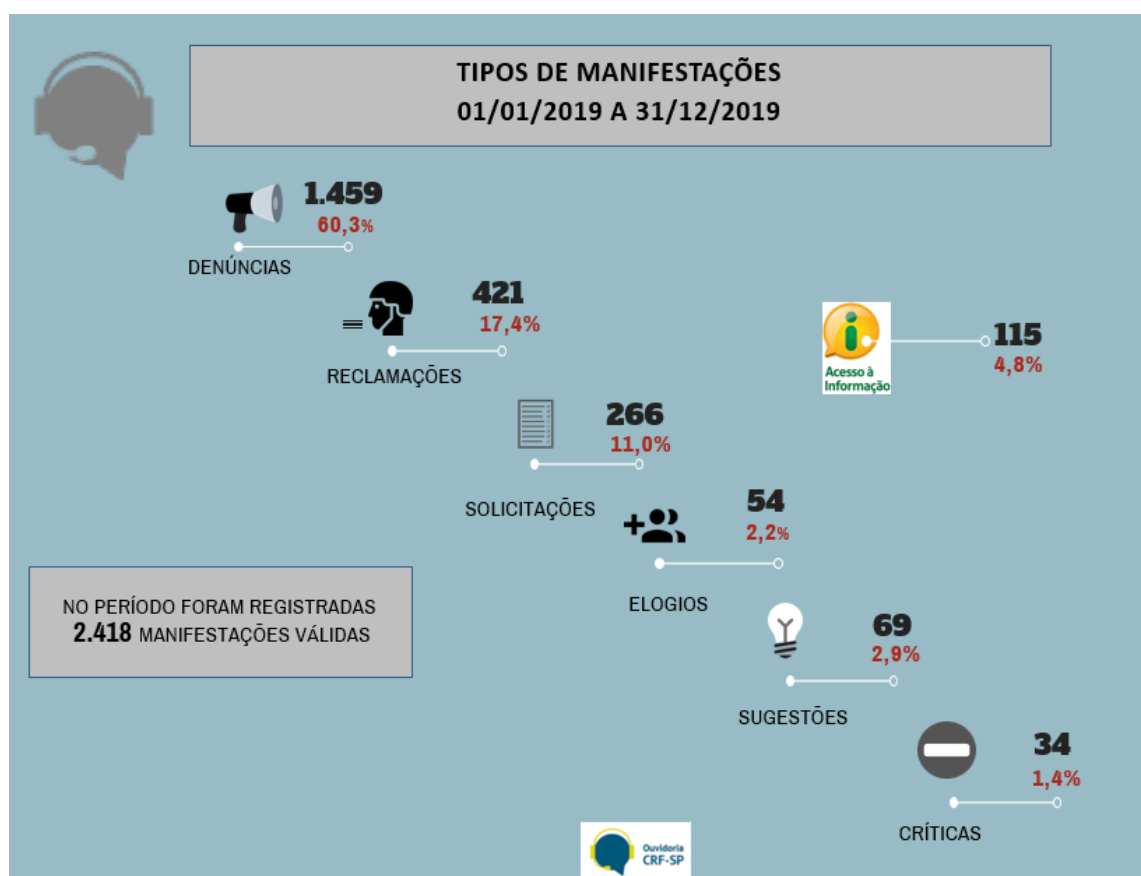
TIPOS DE MANIFESTAÇÕES
01/01/2019 A 31/12/2019

1.459
60,3%
DENÚNCIAS

421
17,4%
RECLAMAÇÕES

Acesso à Informação
115
4,8%

266
11,0%
SOLICITAÇÕES

54
2,2%
ELOGIOS

NO PERÍODO FORAM REGISTRADAS
2.418 MANIFESTAÇÕES VÁLIDAS

69
2,9%
SUGESTÕES

34
1,4%
CRÍTICAS

Ouvidoria
CRF-SP